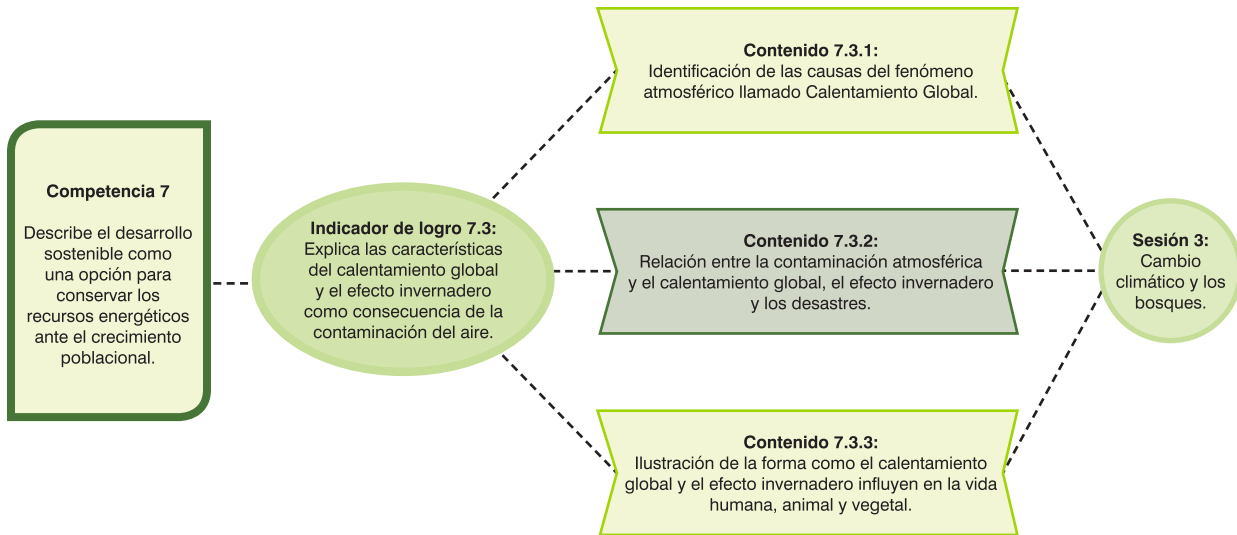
Competencia 7

Describe el desarrollo sostenible como una opción para conservar los recursos energéticos ante el crecimiento poblacional.

Indicador de logro 7.3:
Explica las características del calentamiento global y el efecto invernadero como consecuencia de la contaminación del aire.

Contenido 7.3.1:
Identificación de las causas del fenómeno atmosférico llamado Calentamiento Global.

Contenido 7.3.2:
Relación entre la contaminación atmosférica y el calentamiento global, el efecto invernadero y los desastres.

Contenido 7.3.3:
Ilustración de la forma como el calentamiento global y el efecto invernadero influyen en la vida humana, animal y vegetal.

Sesión 3:
Cambio climático y los bosques.